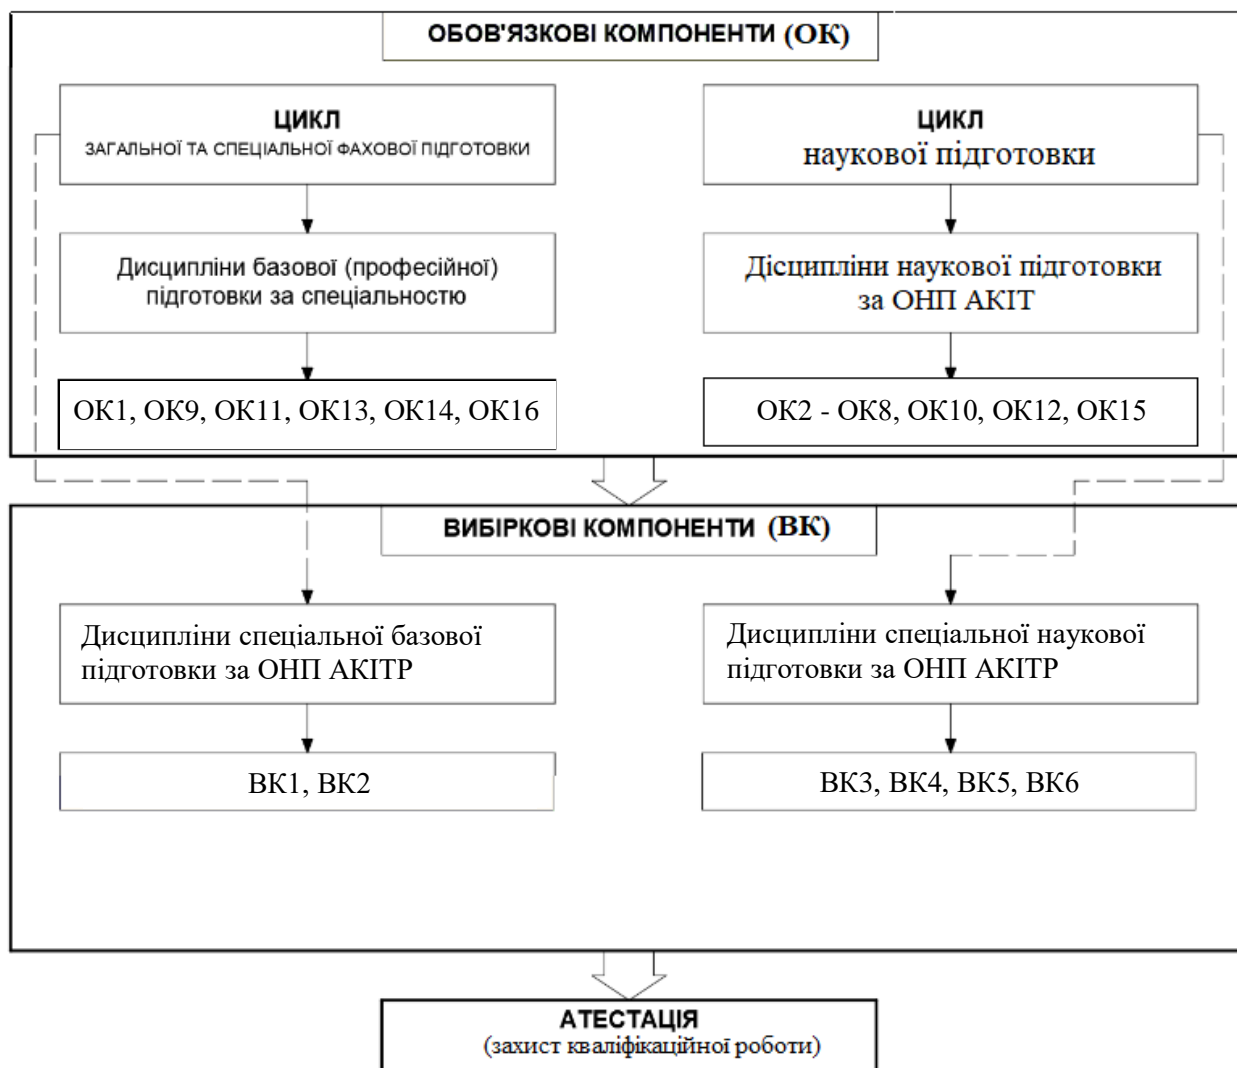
ОБОВ'ЯЗКОВІ КОМПОНЕНТИ (ОК)

ЦИКЛ
ЗАГАЛЬНОЇ ТА СПЕЦІАЛЬНОЇ ФАХОВОЇ ПІДГОТОВКИ

ЦИКЛ
наукової підготовки

Дисципліни базової (професійної) підготовки за спеціальністю

Дісципліни наукової підготовки за ОНП АКІТ

ОК1, ОК9, ОК11, ОК13, ОК14, ОК16

ОК2 - ОК8, ОК10, ОК12, ОК15

ВИБІРКОВІ КОМПОНЕНТИ (ВК)

Дисципліни спеціальної базової підготовки за ОНП АКІТР

Дисципліни спеціальної наукової підготовки за ОНП АКІТР

ВК1, ВК2

ВК3, ВК4, ВК5, ВК6

АТЕСТАЦІЯ
(захист кваліфікаційної роботи)